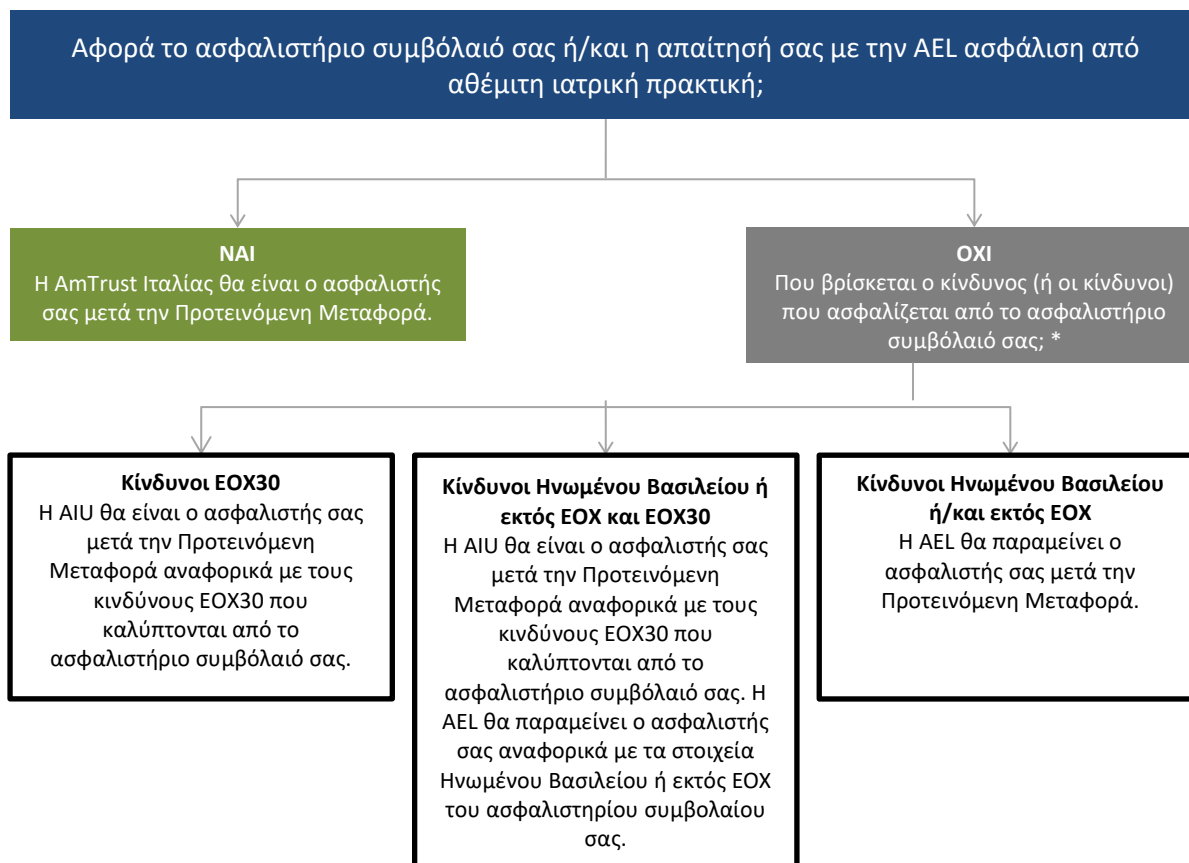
Αφορά το ασφαλιστήριο συμβόλαιό σας ή/και η απαίτησή σας με την AEL ασφάλιση από αθέμιτη ιατρική πρακτική;

ΝΑΙ
Η AmTrust Ιταλίας θα είναι ο ασφαλιστής σας μετά την Προτεινόμενη Μεταφορά.

ΟΧΙ
Που βρίσκεται ο κίνδυνος (ή οι κίνδυνοι) που ασφαλίζεται από το ασφαλιστήριο συμβόλαιό σας; *

Κίνδυνοι ΕΟΧ30
Η AIU θα είναι ο ασφαλιστής σας μετά την Προτεινόμενη Μεταφορά αναφορικά με τους κινδύνους ΕΟΧ30 που καλύπτονται από το ασφαλιστήριο συμβόλαιό σας.

Κίνδυνοι Ηνωμένου Βασιλείου ή εκτός ΕΟΧ και ΕΟΧ30
Η AIU θα είναι ο ασφαλιστής σας μετά την Προτεινόμενη Μεταφορά αναφορικά με τους κινδύνους ΕΟΧ30 που καλύπτονται από το ασφαλιστήριο συμβόλαιό σας. Η AEL θα παραμείνει ο ασφαλιστής σας αναφορικά με τα στοιχεία Ηνωμένου Βασιλείου ή εκτός ΕΟΧ του ασφαλιστηρίου συμβολαίου σας.

Κίνδυνοι Ηνωμένου Βασιλείου ή/και εκτός ΕΟΧ
Η AEL θα παραμείνει ο ασφαλιστής σας μετά την Προτεινόμενη Μεταφορά.